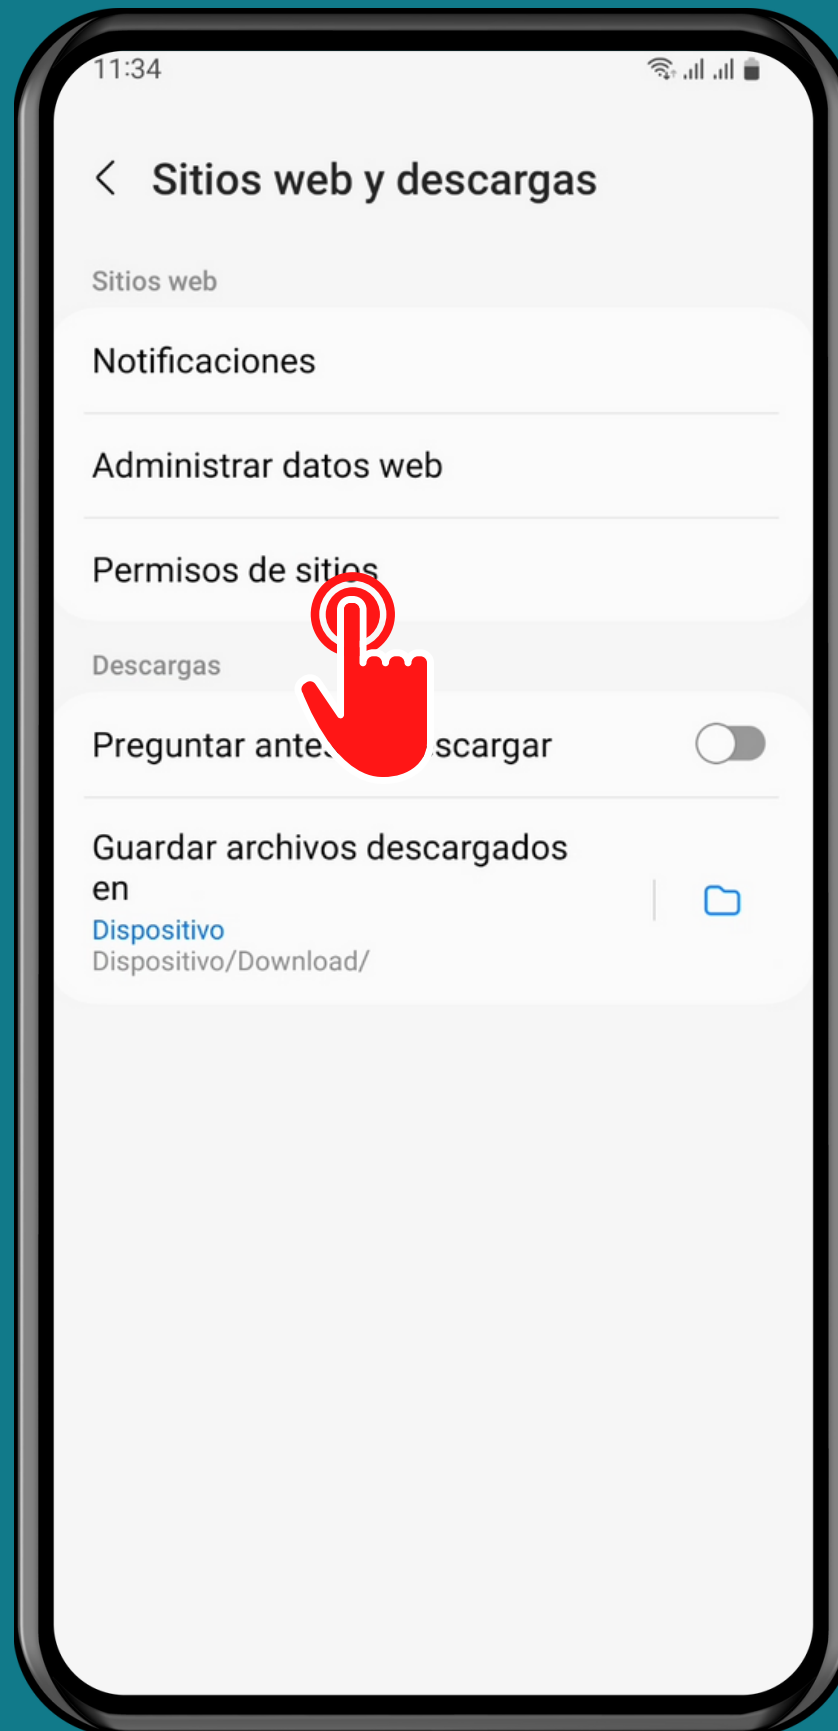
11:34

Sitios web y descargas

Sitios web

Notificaciones

Administrar datos web

Permisos de sitios

Descargas

Preguntar ante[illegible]scargar

Guardar archivos descargados en
Dispositivo
Dispositivo/Download/